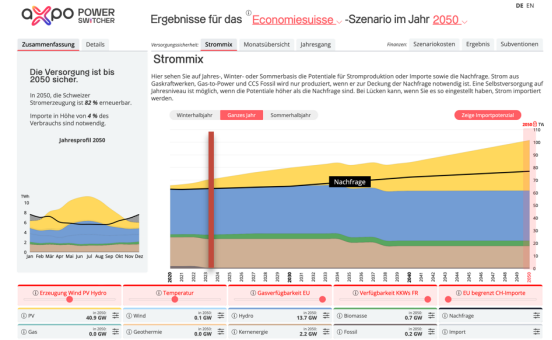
axpo POWER SWITCHER

Ergebnisse für das Economiesuisse -Szenario im Jahr 2050

DE EN

Zusammenfassung | Details

Versorgungssicherheit | Strommix | Monatsübersicht | Jahresgang

Finanzen | Szenariokosten | Ergebnis | Subventionen

Die Versorgung ist bis 2050 sicher.

In 2050, die Schweizer Stromerzeugung ist 82 % erneuerbar.

Importe in Höhe von 4 % des Verbrauchs sind notwendig.

Jahresprofil 2050

Jan Feb Mrz Apr Mai Jun Jul Aug Sep Okt Nov Dez

Strommix

Hier sehen Sie auf Jahres-, Winter- oder Sommerbasis die Potentiale für Stromproduktion oder Importe sowie die Nachfrage. Strom aus Gaskraftwerken, Gas-to-Power und CCS Fossil wird nur produziert, wenn er zur Deckung der Nachfrage notwendig ist. Eine Selbstversorgung auf Jahresniveau ist möglich, wenn die Potentiale höher als die Nachfrage sind. Bei Lücken kann, wenn Sie es so eingestellt haben, Strom importiert werden.

Winterhalbjahr | Ganzes Jahr | Sommerhalbjahr

Zeige Importpotential

Nachfrage

2050 TWh

Erzeugung Wind PV Hydro | Temperatur | Gasverfügbarkeit EU | Verfügbarkeit KKWs FR | EU begrenzt CH-Importe

PV in 2050 40.9 GW | Wind in 2050 0.1 GW | Hydro in 2050 13.7 GW | Biomasse in 2050 0.7 GW | Nachfrage

Gas in 2050 0.0 GW | Geothermie in 2050 0.0 GW | Kernenergie in 2050 2.2 GW | Fossil in 2050 0.2 GW | Import